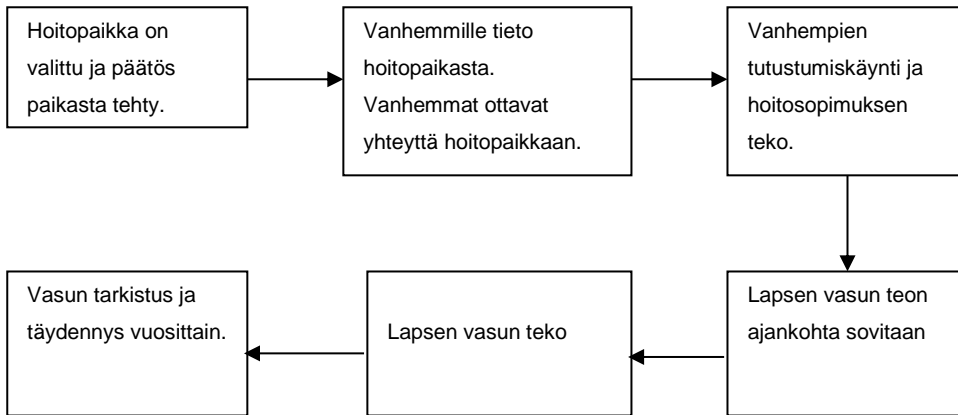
Hoitopaikka on valittu ja päätös paikasta tehty.

Vanhemmille tieto hoitopaikasta. Vanhemmat ottavat yhteyttä hoitopaikkaan.

Vanhempien tutustumiskäynti ja hoitosopimuksen teko.

Lapsen vasun teon ajankohta sovitaan

Lapsen vasun teko

Vasun tarkistus ja täydennys vuosittain.